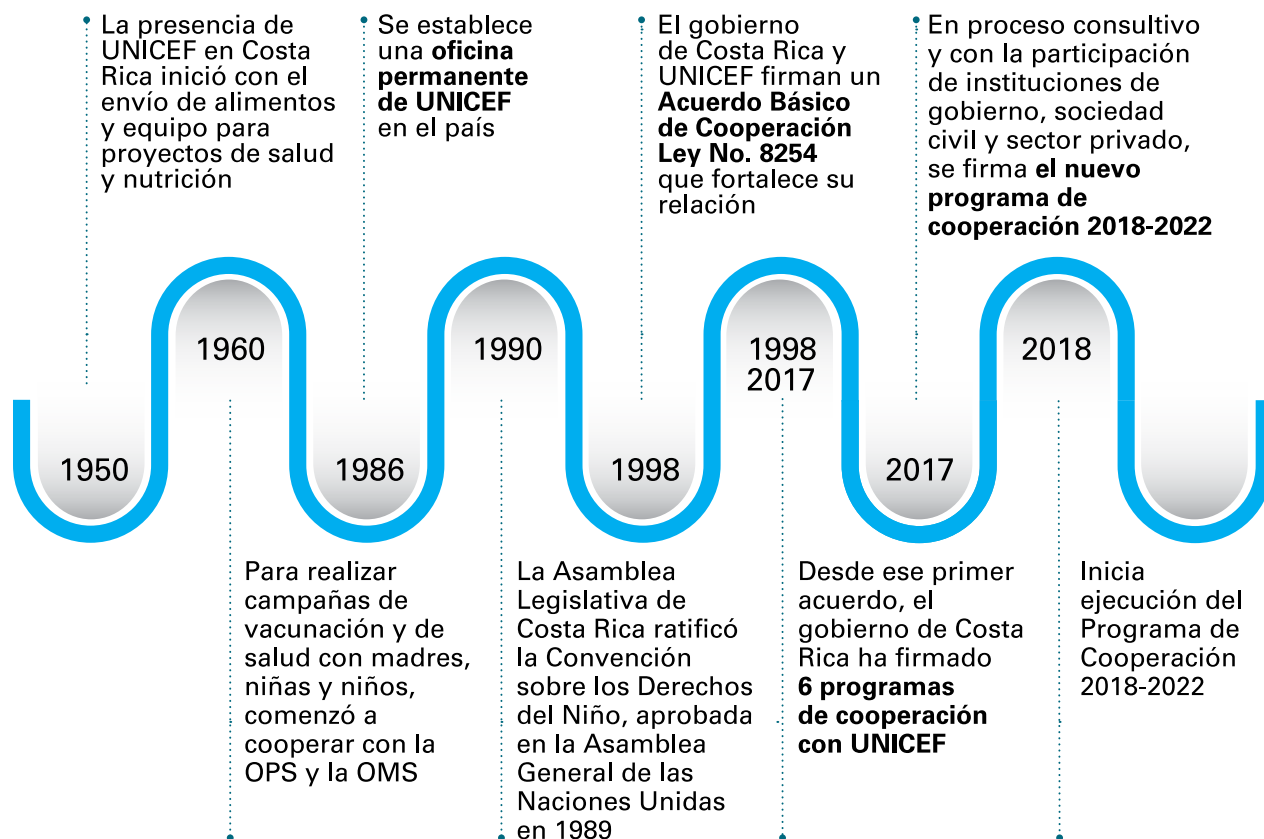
La presencia de UNICEF en Costa Rica inició con el envío de alimentos y equipo para proyectos de salud y nutrición

Se establece una **oficina permanente de UNICEF** en el país

El gobierno de Costa Rica y UNICEF firman un **Acuerdo Básico de Cooperación Ley No. 8254** que fortalece su relación

En proceso consultivo y con la participación de instituciones de gobierno, sociedad civil y sector privado, se firma **el nuevo programa de cooperación 2018-2022**

1960

1990

1998 2017

2018

1950

1986

1998

2017

Para realizar campañas de vacunación y de salud con madres, niñas y niños, comenzó a cooperar con la OPS y la OMS

La Asamblea Legislativa de Costa Rica ratificó la Convención sobre los Derechos del Niño, aprobada en la Asamblea General de las Naciones Unidas en 1989

Desde ese primer acuerdo, el gobierno de Costa Rica ha firmado **6 programas de cooperación con UNICEF**

Inicia ejecución del Programa de Cooperación 2018-2022